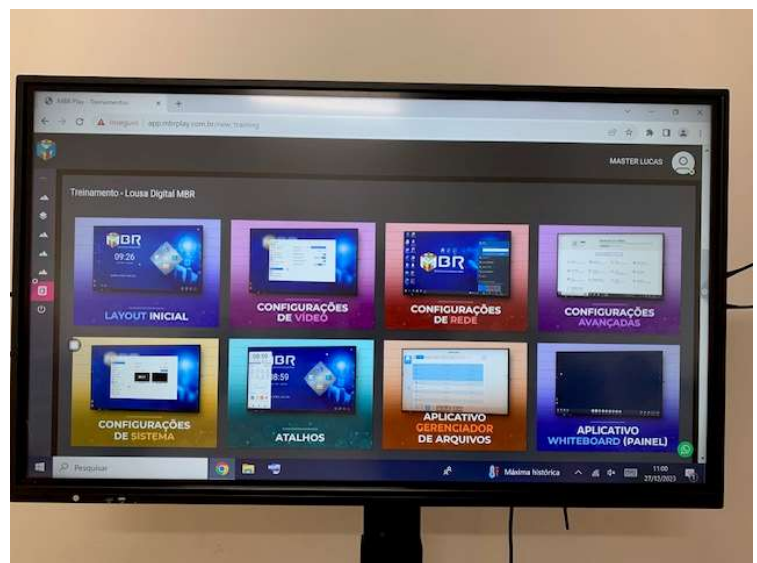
MBR Play - Treinamento

Inseguro | app.mbrplay.com.br/new_training

MASTER LUCAS

Treinamento - Lousa Digital MBR

MBR
09:26

LAYOUT INICIAL

CONFIGURAÇÕES DE VÍDEO

MBR

CONFIGURAÇÕES DE REDE

CONFIGURAÇÕES AVANÇADAS

CONFIGURAÇÕES DE SISTEMA

MBR
08:59

ATALHOS

APLICATIVO GERENCIADOR DE ARQUIVOS

APLICATIVO WHITEBOARD (PAINEL)

Pesquisar

Máxima histórica

11:00
27/02/2023